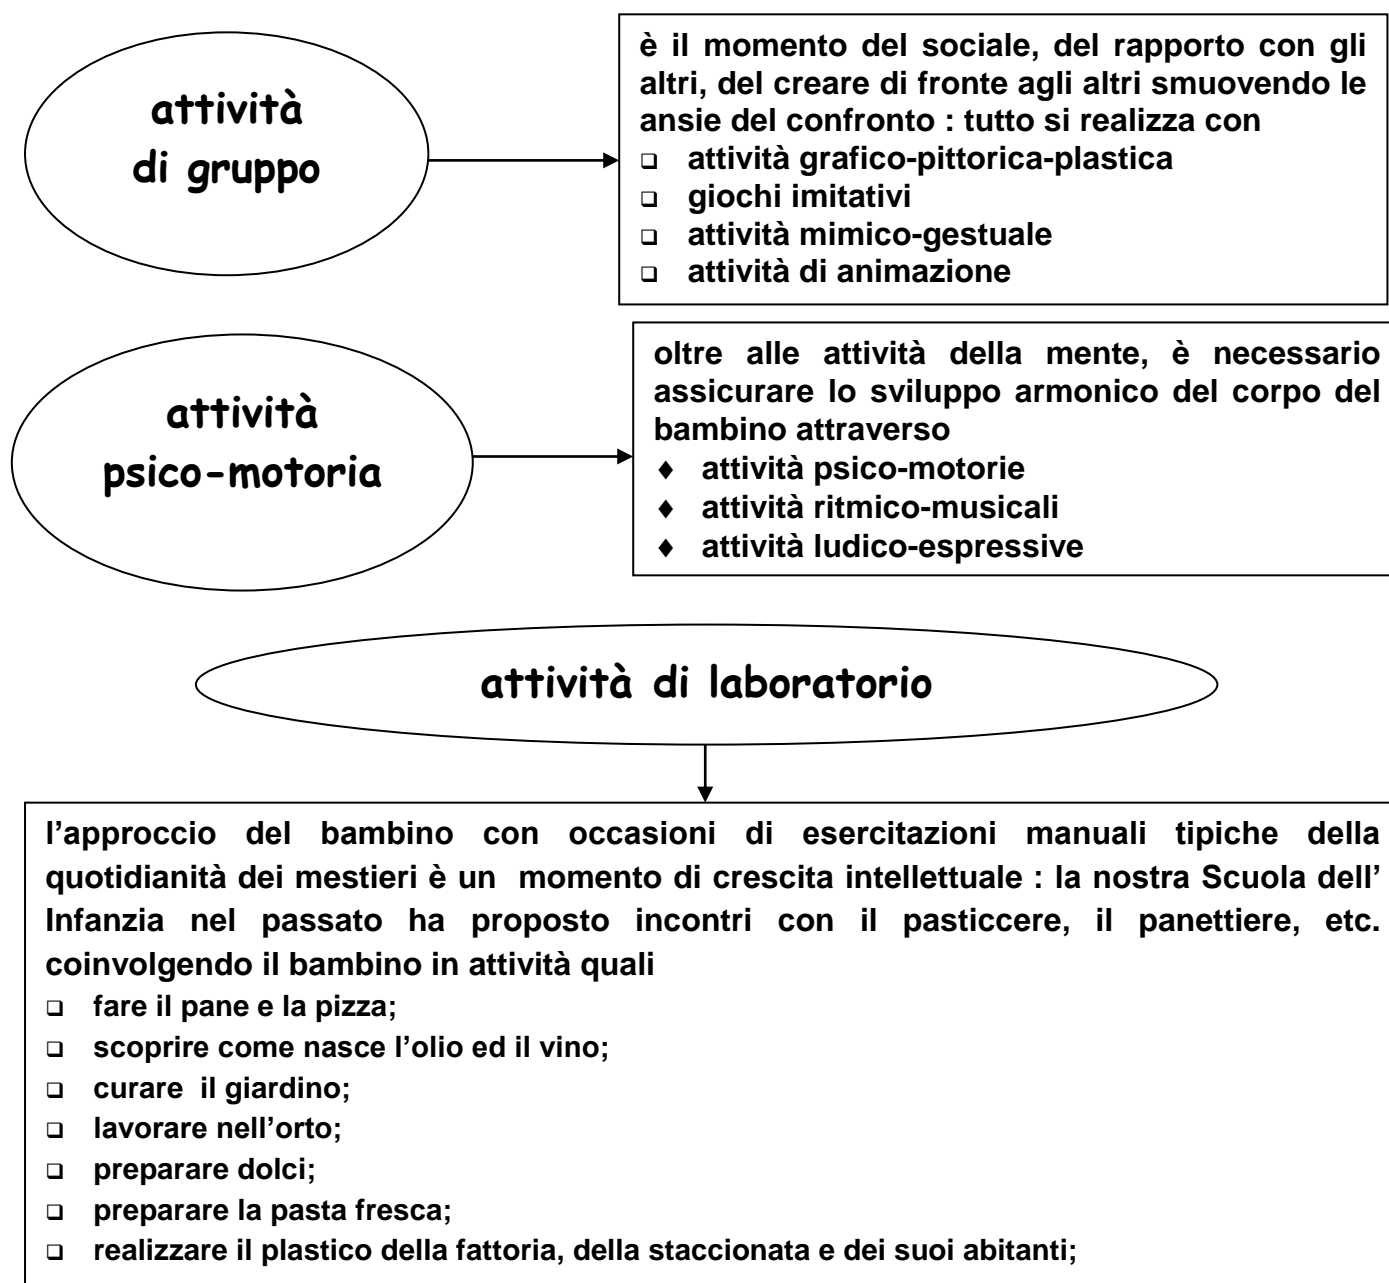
attività di gruppo

è il momento del sociale, del rapporto con gli altri, del creare di fronte agli altri smuovendo le ansie del confronto : tutto si realizza con
- attività grafico-pittorica-plastica
- giochi imitativi
- attività mimico-gestuale
- attività di animazione

attività psico-motoria

oltre alle attività della mente, è necessario assicurare lo sviluppo armonico del corpo del bambino attraverso
- attività psico-motorie
- attività ritmico-musicali
- attività ludico-espressive

attività di laboratorio

l'approccio del bambino con occasioni di esercitazioni manuali tipiche della quotidianità dei mestieri è un momento di crescita intellettuale : la nostra Scuola dell' Infanzia nel passato ha proposto incontri con il pasticcere, il panettiere, etc. coinvolgendo il bambino in attività quali
- fare il pane e la pizza;
- scoprire come nasce l'olio ed il vino;
- curare il giardino;
- lavorare nell'orto;
- preparare dolci;
- preparare la pasta fresca;
- realizzare il plastico della fattoria, della staccionata e dei suoi abitanti;